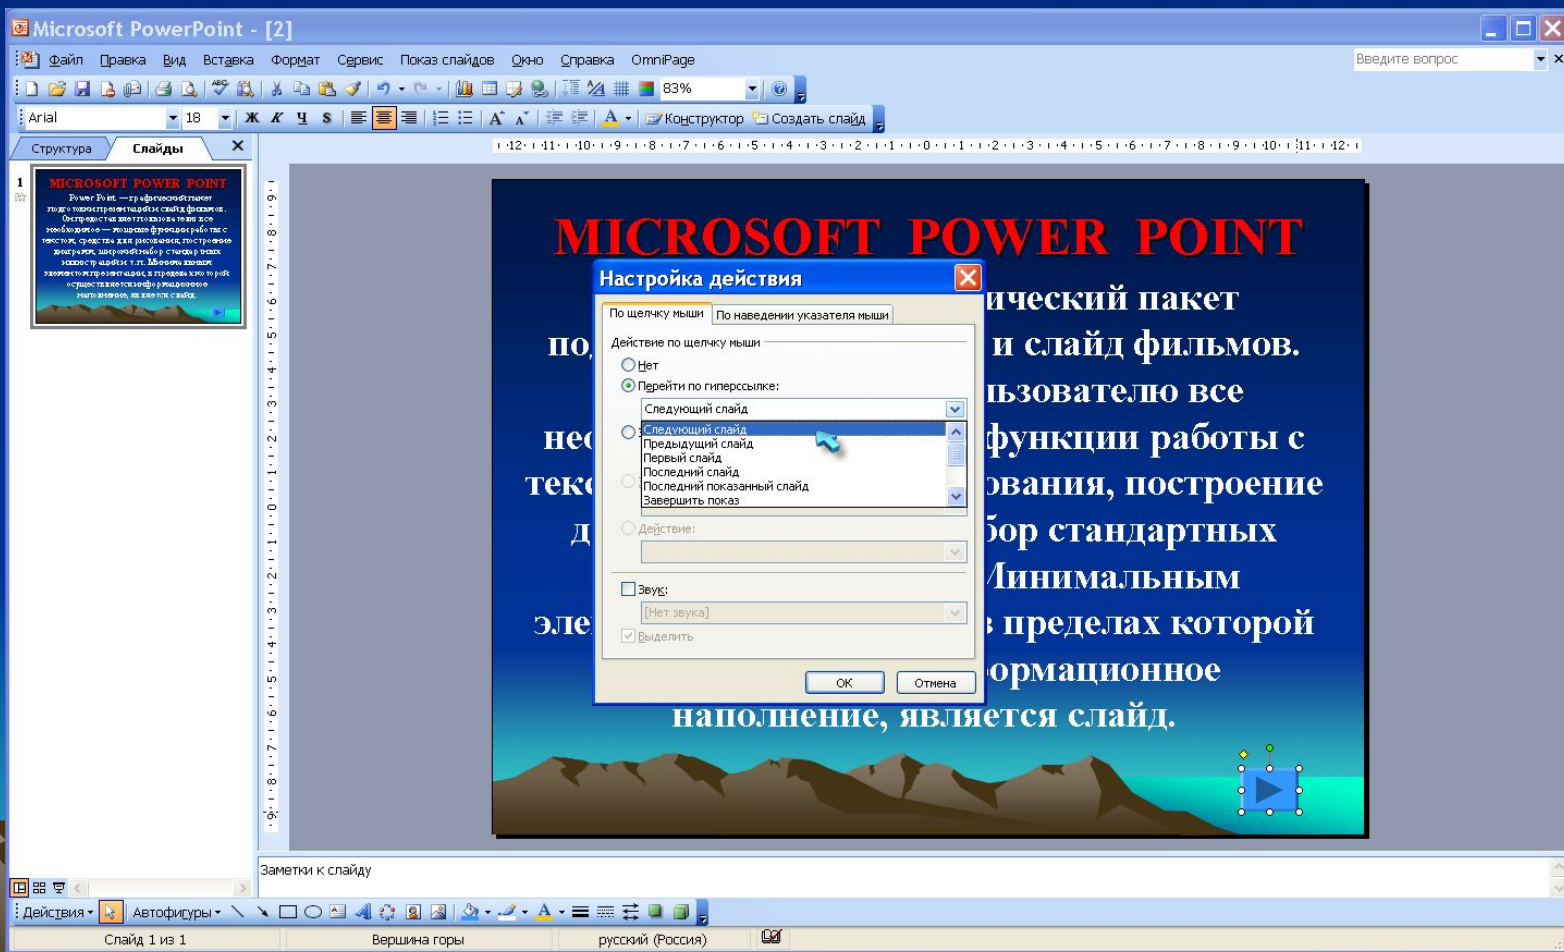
Microsoft PowerPoint - [2]

Файл Правка Вид Вставка Формат Сервис Показ слайдов Окно Справка OmniPage

Введите вопрос

83%

Arial 18

Конструктор Создать слайд

Структура Слайды

1

MICROSOFT POWER POINT

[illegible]

MICROSOFT POWER POINT

ический пакет

по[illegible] и слайд фильмов.

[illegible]льзователю все

нео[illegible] функции работы с

текс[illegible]ования, построение

д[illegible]бор стандартных

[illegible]Минимальным

эле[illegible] пределах которой

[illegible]ормационное

наполнение, является слайд.

Настройка действия

По щелчку мыши | По наведении указателя мыши

Действие по щелчку мыши

Нет

Перейти по гиперссылке:

Следующий слайд

Следующий слайд
Предыдущий слайд
Первый слайд
Последний слайд
Последний показанный слайд
Завершить показ

Действие:

Звук:

[Нет звука]

Выделить

ОК Отмена

Заметки к слайду

Действия Автофигуры

Слайд 1 из 1 Вершина горы русский (Россия)